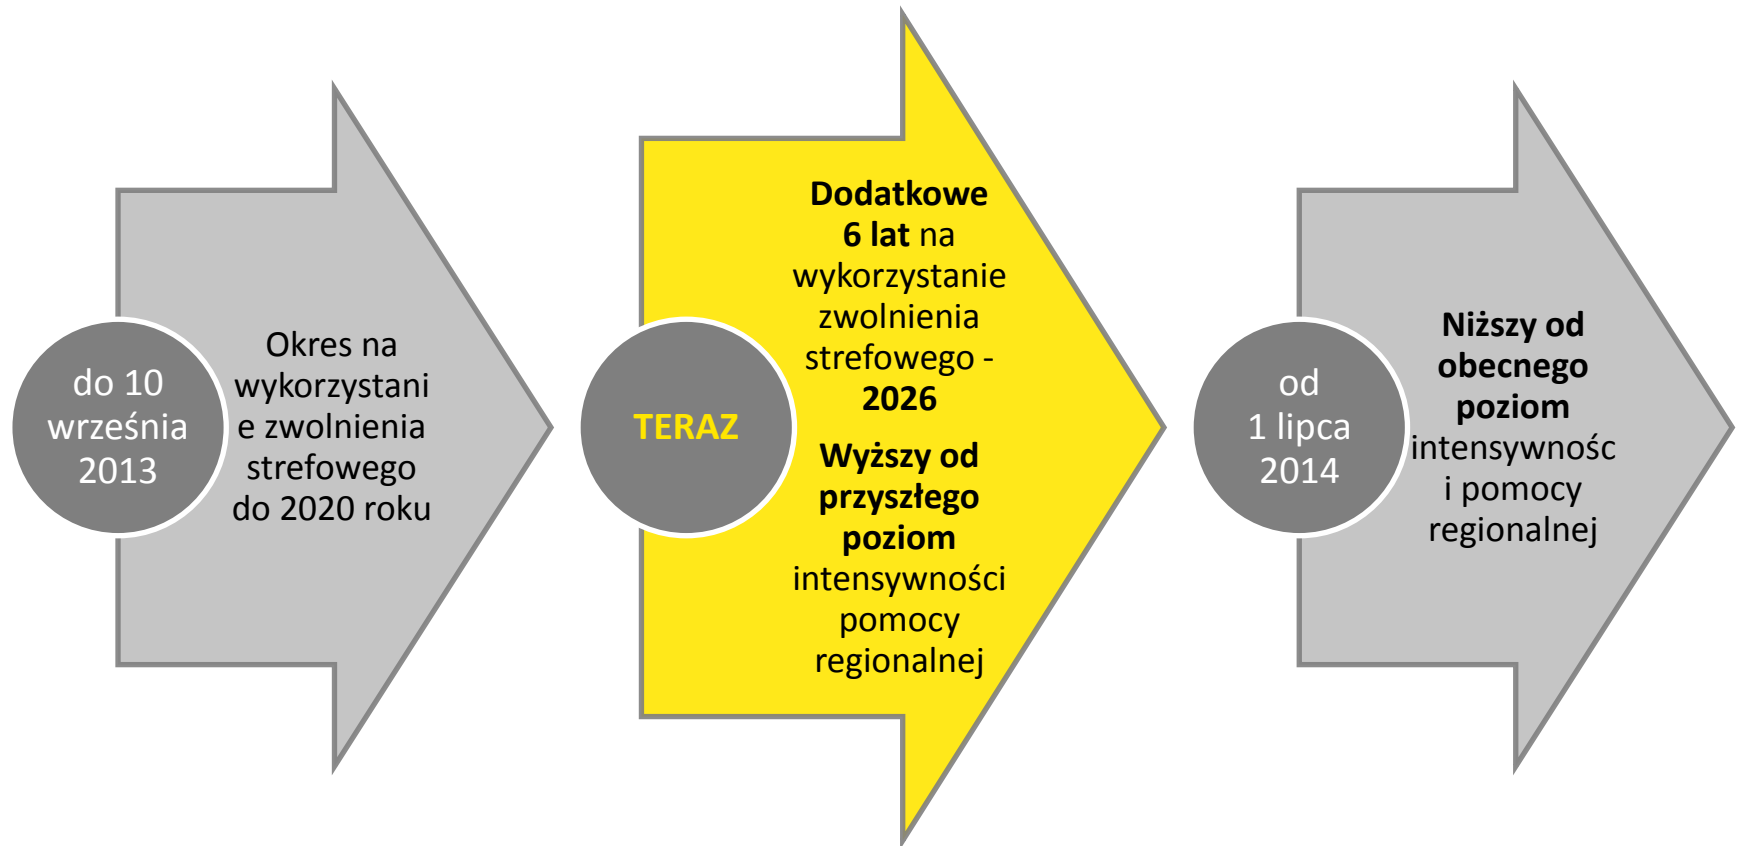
do 10 września 2013

Okres na wykorzystanie zwolnienia strefowego do 2020 roku

TERAZ

Dodatkowe 6 lat na wykorzystanie zwolnienia strefowego - 2026

Wyższy od przyszłego poziom intensywności pomocy regionalnej

od 1 lipca 2014

Niższy od obecnego poziom intensywności pomocy regionalnej